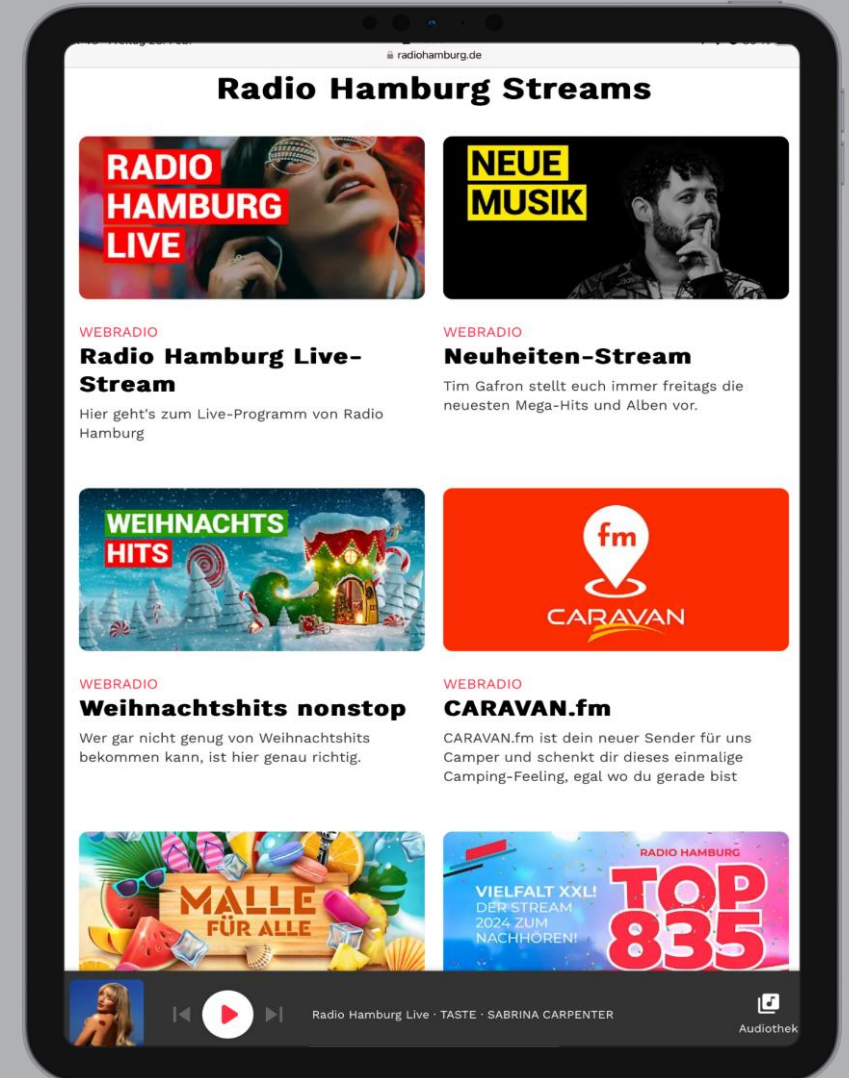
radiohamburg.de

Radio Hamburg Streams

RADIO HAMBURG LIVE

WEBRADIO
Radio Hamburg Live-Stream
Hier geht's zum Live-Programm von Radio Hamburg

NEUE MUSIK

WEBRADIO
Neuheiten-Stream
Tim Gafron stellt euch immer freitags die neuesten Mega-Hits und Alben vor.

WEIHNACHTS HITS

WEBRADIO
Weihnachtshits nonstop
Wer gar nicht genug von Weihnachtshits bekommen kann, ist hier genau richtig.

fm
CARAVAN

WEBRADIO
CARAVAN.fm
CARAVAN.fm ist dein neuer Sender für uns Camper und schenkt dir dieses einmalige Camping-Feeling, egal wo du gerade bist

MALLE FÜR ALLE

RADIO HAMBURG
VIELFALT XXL! DER STREAM 2024 ZUM NACHHÖREN!
TOP 835

Radio Hamburg Live · TASTE · SABRINA CARPENTER

Audiothek